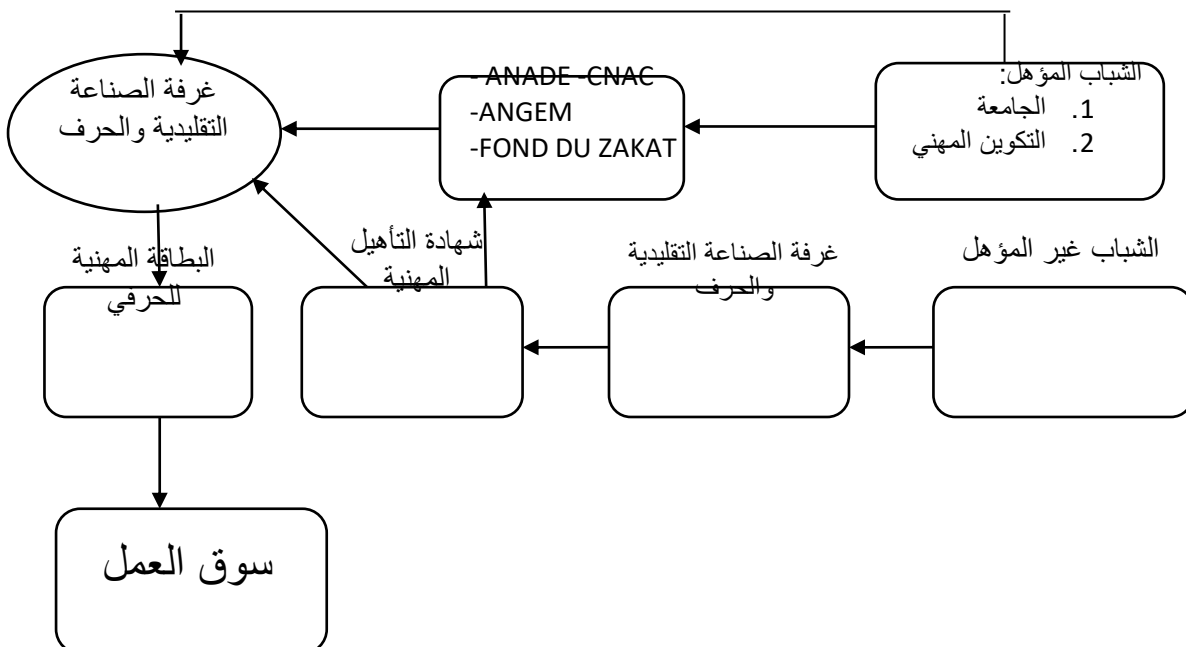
الشباب المؤهل:
1. الجامعة
2. التكوين المهني

- ANADE -CNAC
-ANGEM
-FOND DU ZAKAT

غرفة الصناعة التقليدية والحرف

الشباب غير المؤهل

غرفة الصناعة التقليدية والحرف

شهادة التأهيل المهنية

البطاقة المهنية للحرفي

سوق العمل